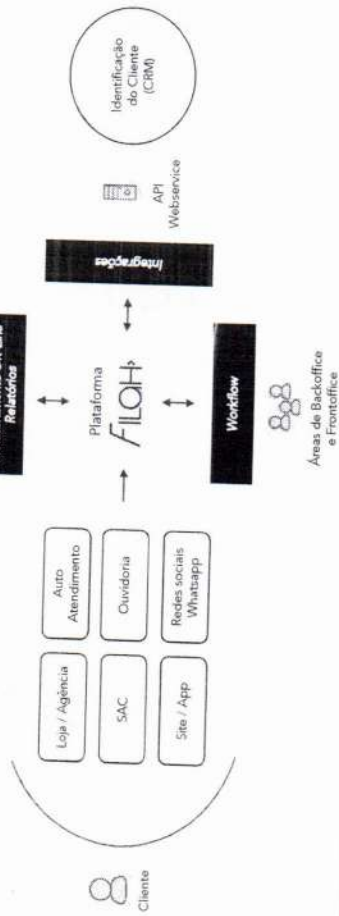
Cliente

Loja / Agência

Auto Atendimento

SAC

Ouvidoria

Site / App

Redes sociais Whatsapp

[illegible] Relatórios

Plataforma FILOH

Workflow

Áreas de Backoffice e Frontoffice

Integrações

API Webservice

Identificação do Cliente (CRM)